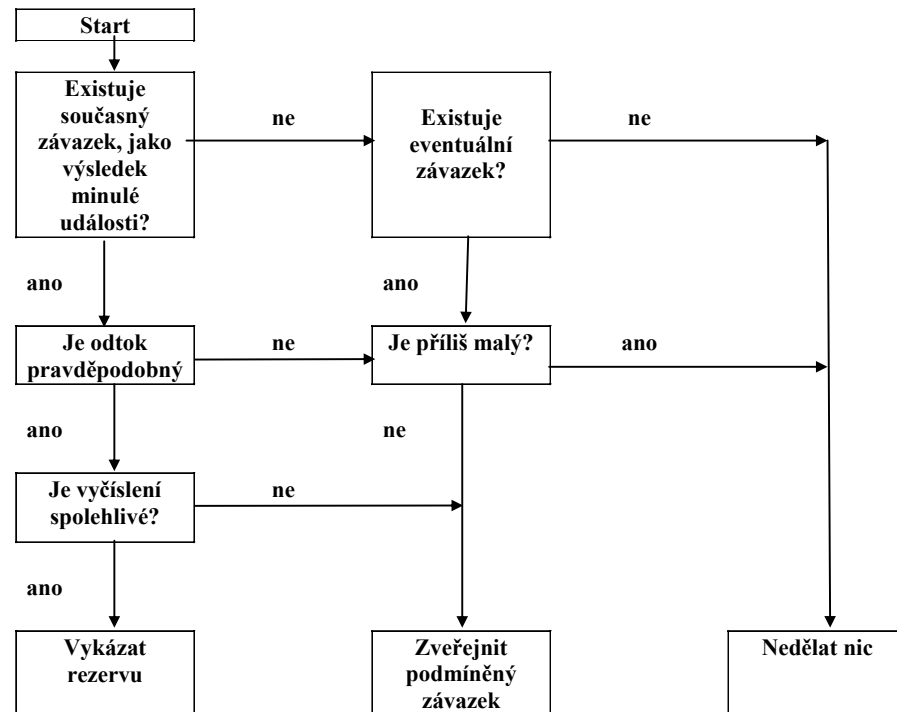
Start

Existuje současný závazek, jako výsledek minulé události?

ne

Existuje eventuální závazek?

ne

ano

ano

Je odtok pravděpodobný

ne

Je příliš malý?

ano

ano

ne

Je vyčíslení spolehlivé?

ne

ano

Vykázat rezervu

Zveřejnit podmíněný závazek

Nedělat nic